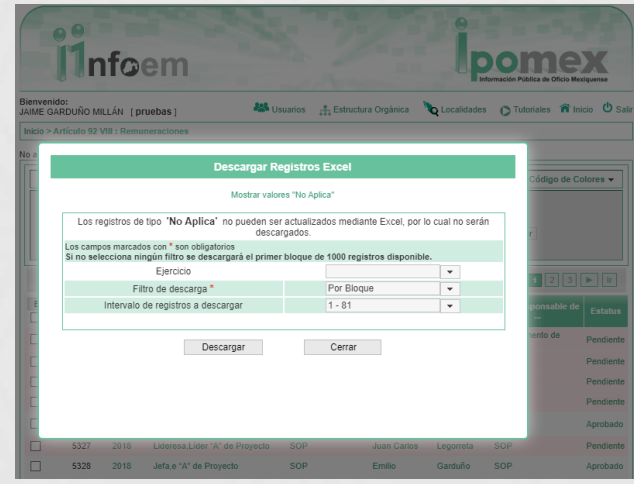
infoem

ipomex
Información Pública de Oficio Mexiquense

Bienvenido:
JAIME GARDUÑO MILLÁN [ pruebas ]

Usuarios Estructura Orgánica Localidades Tutoriales Inicio Salir

Inicio > Artículo 92 VIII : Remuneraciones

No a

Código de Colores

2 3

ponsable de

Estatus

Pendiente

Pendiente

Pendiente

Pendiente

Aprobado

| 5327 | 2018 | Lideresa.Lider "A" de Proyecto | SOP | Juan Carlos | Legorreta | SOP | Aprobado |
| 5328 | 2018 | Jefa.e "A" de Proyecto | SOP | Emilio | Garduño | SOP | Aprobado |

Descargar Registros Excel

Mostrar valores "No Aplica"

Los registros de tipo 'No Aplica' no pueden ser actualizados mediante Excel, por lo cual no serán descargados.

Los campos marcados con * son obligatorios
Si no selecciona ningún filtro se descargará el primer bloque de 1000 registros disponible.

| Ejercicio | |
|---|---|
| Filtro de descarga * | Por Bloque |
| Intervalo de registros a descargar | 1 - 81 |

Descargar Cerrar